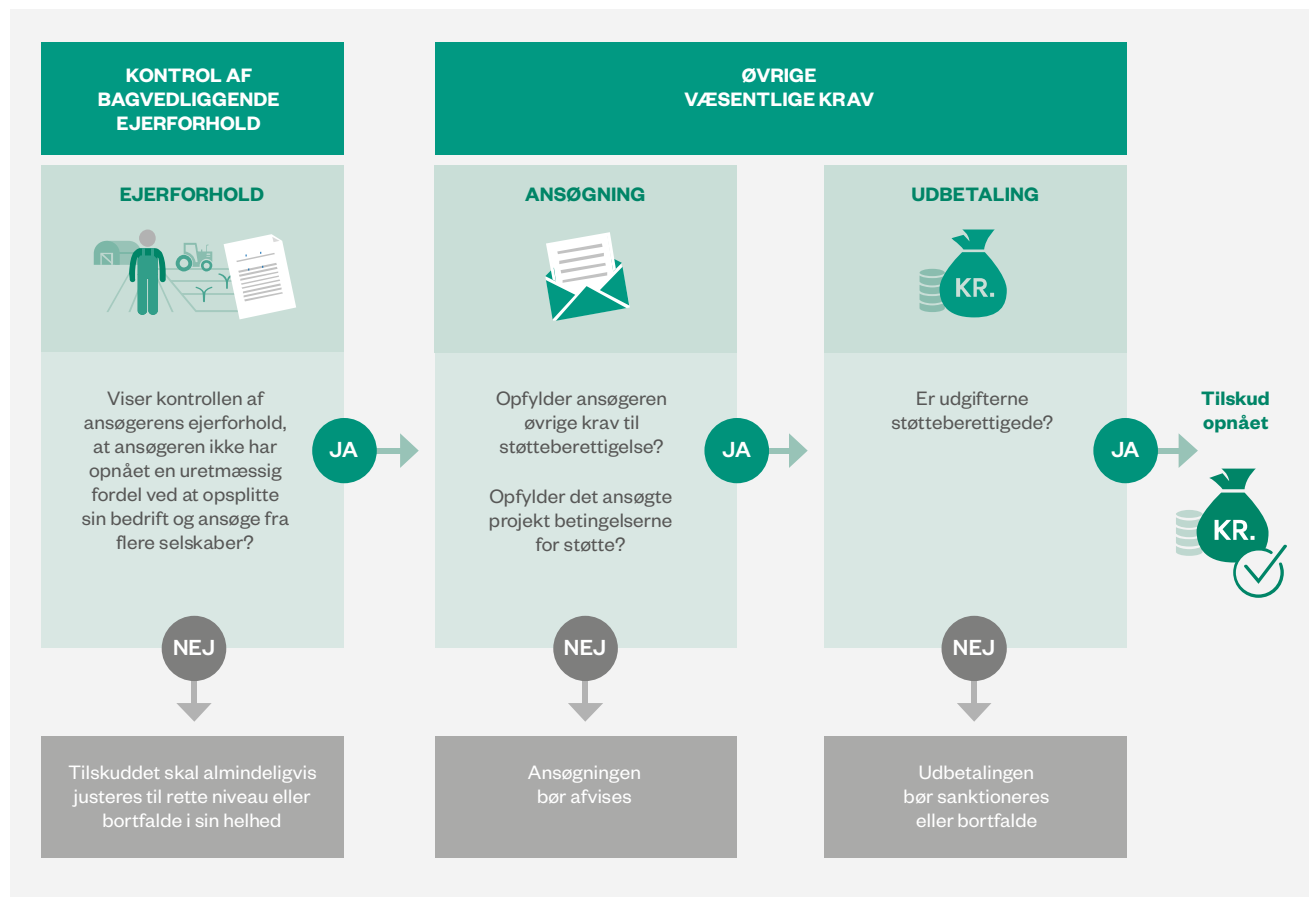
KONTROL AF BAGVEDLIGGENDE EJERFORHOLD

ØVRIGE VÆSENTLIGE KRAV

EJERFORHOLD

ANSØGNING

UDBETALING

KR.

Viser kontrollen af ansøgerens ejerforhold, at ansøgeren ikke har opnået en uretmæssig fordel ved at opsplitte sin bedrift og ansøge fra flere selskaber?

JA

Opfylder ansøgeren øvrige krav til støtteberettigelse?

Opfylder det ansøgte projekt betingelserne for støtte?

JA

Er udgifterne støtteberettigede?

JA

Tilskud opnået

KR.

NEJ

NEJ

NEJ

Tilskuddet skal almindeligvis justeres til rette niveau eller bortfalde i sin helhed

Ansøgningen bør afvises

Udbetalingen bør sanktioneres eller bortfalde